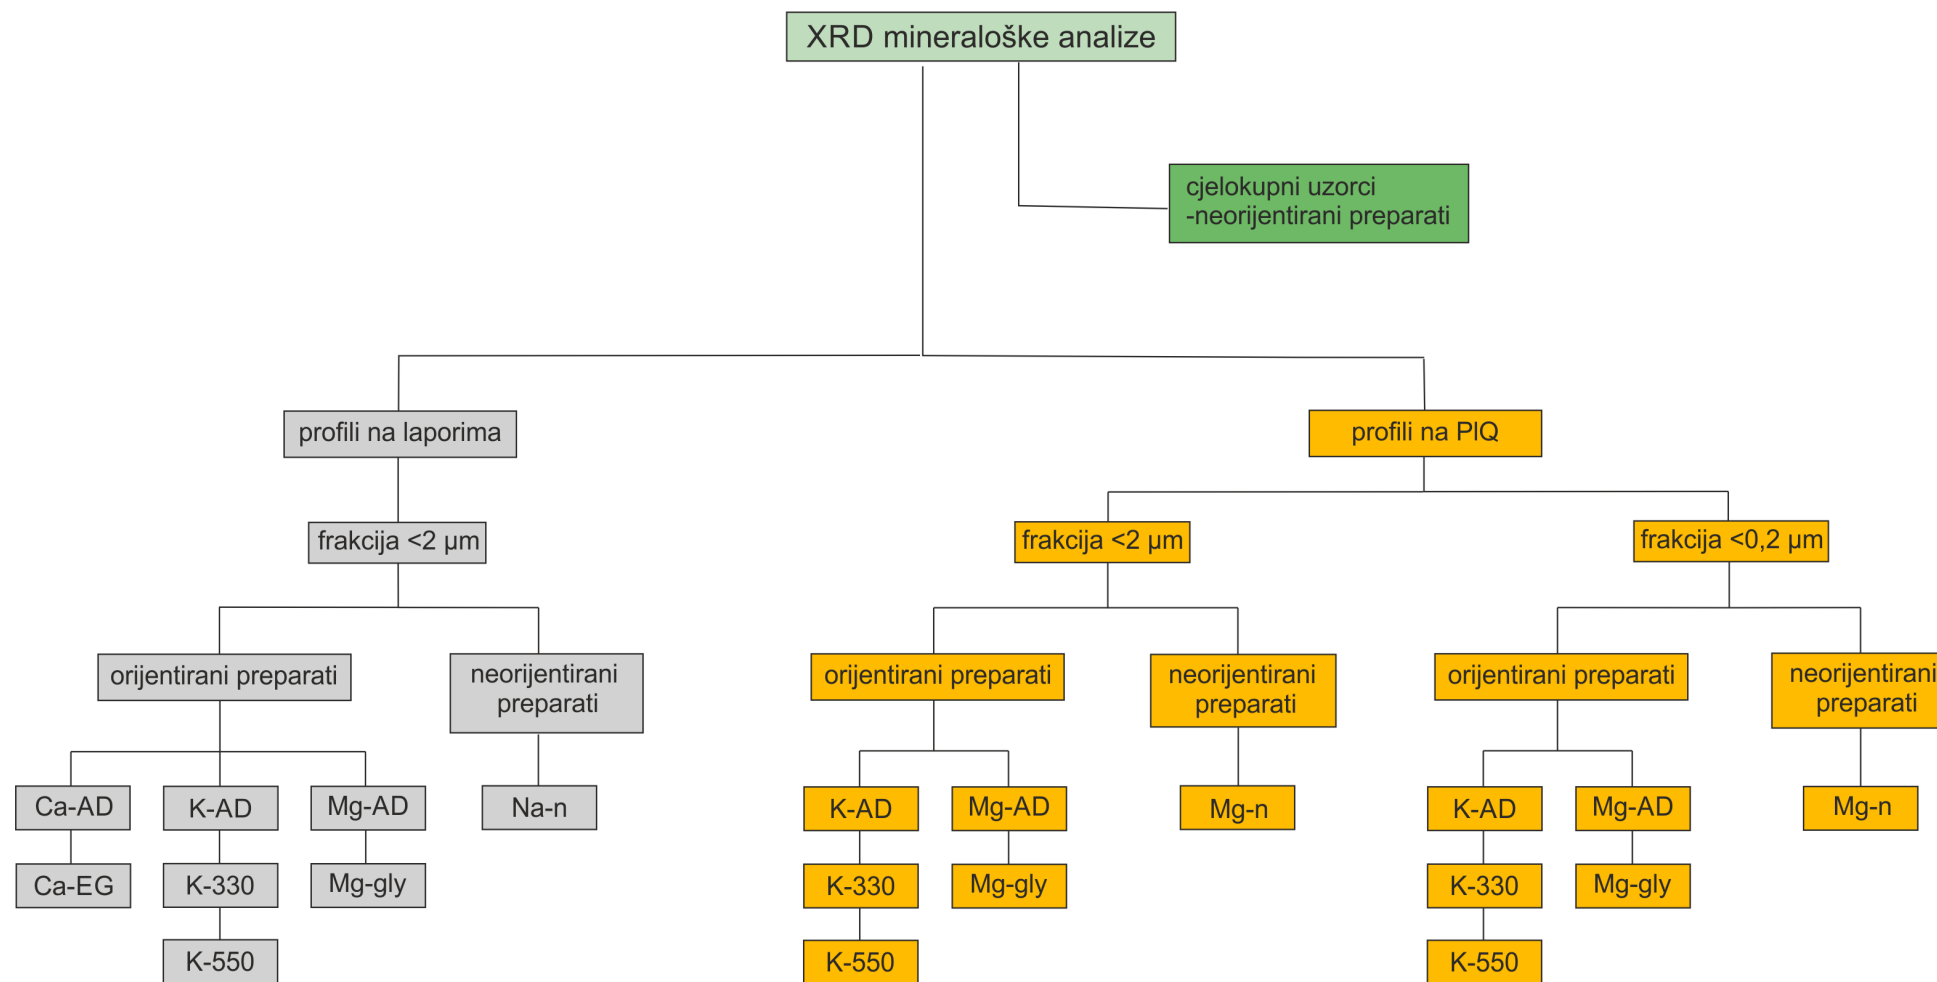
XRD mineraloške analize

cjelokupni uzorci
-neorijentirani preparati

profili na laporima

frakcija <2 μm

orijentirani preparati

neorijentirani preparati

Ca-AD

Ca-EG

K-AD

K-330

K-550

Mg-AD

Mg-gly

Na-n

profili na PIQ

frakcija <2 μm

orijentirani preparati

K-AD

K-330

K-550

Mg-AD

Mg-gly

neorijentirani preparati

Mg-n

frakcija <0,2 μm

orijentirani preparati

K-AD

K-330

K-550

Mg-AD

Mg-gly

neorijentirani preparati

Mg-n